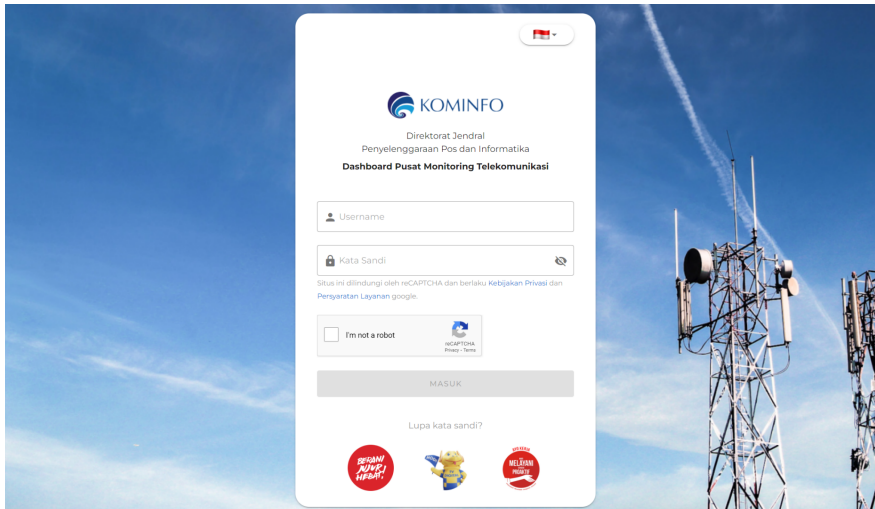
KOMINFO

Direktorat Jendral
Penyelenggaraan Pos dan Informatika

Dashboard Pusat Monitoring Telekomunikasi

Username

Kata Sandi

Situs ini dilindungi oleh reCAPTCHA dan berlaku Kebijakan Privasi dan Persyaratan Layanan google.

I'm not a robot
reCAPTCHA
Privacy - Terms

MASUK

Lupa kata sandi?

BERANI JUJUR HEBAT!

MELAYANI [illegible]